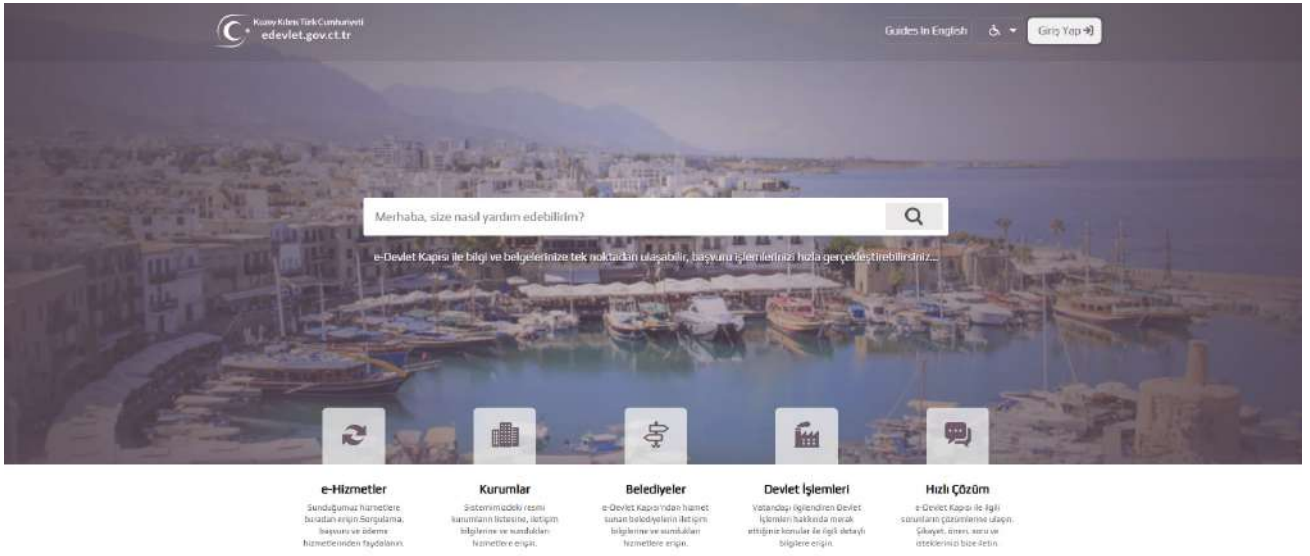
Kuzey Kıbrıs Türk Cumhuriyeti
edevlet.gov.ct.tr

Guides In English
Giriş Yap

Merhaba, size nasıl yardım edebilirim?

e-Devlet Kapısı ile bilgi ve belgelerinize tek noktadan ulaşabilir, başvuru işlemlerinizi hızla gerçekleştirebilirsiniz...

e-Hizmetler
Sunduğumuz hizmetlere buradan erişin. Sorgulama, başvuru ve ödeme hizmetlerinden faydalanın.

Kurumlar
Sistemimizdeki resmi kurumların listesine, iletişim bilgilerine ve sundukları hizmetlere erişin.

Belediyeler
e-Devlet Kapısı'ndan hizmet sunan belediyelerin iletişim bilgilerine ve sundukları hizmetlere erişin.

Devlet İşlemleri
Vatandaşı ilgilendiren Devlet işlemleri hakkında merak ettiğiniz konular ile ilgili detaylı bilgilere erişin.

Hızlı Çözüm
e-Devlet Kapısı ile ilgili sorunların çözümlerine ulaşın. Şikayet, öneri, soru ve isteklerinizi bize iletin.